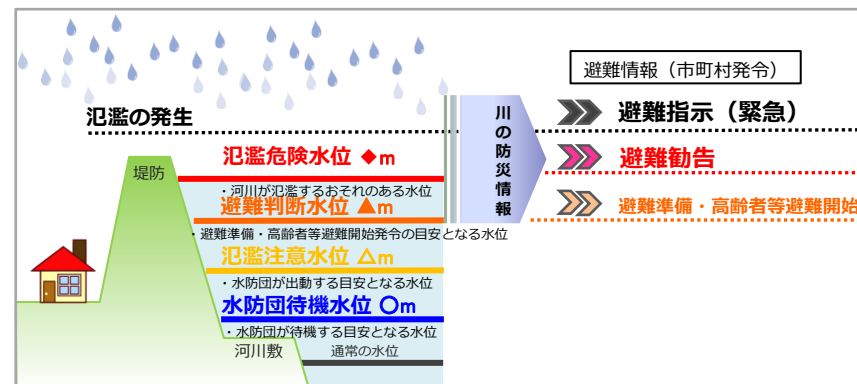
避難情報（市町村発令）

氾濫の発生

避難指示（緊急）

堤防

氾濫危険水位 ◆m

川の防災情報

避難勧告

・河川が氾濫するおそれのある水位

避難判断水位 ▲m

避難準備・高齢者等避難開始

・避難準備・高齢者等避難開始発令の目安となる水位

氾濫注意水位 △m

・水防団が出動する目安となる水位

水防団待機水位 ○m

・水防団が待機する目安となる水位

河川敷

通常の水位